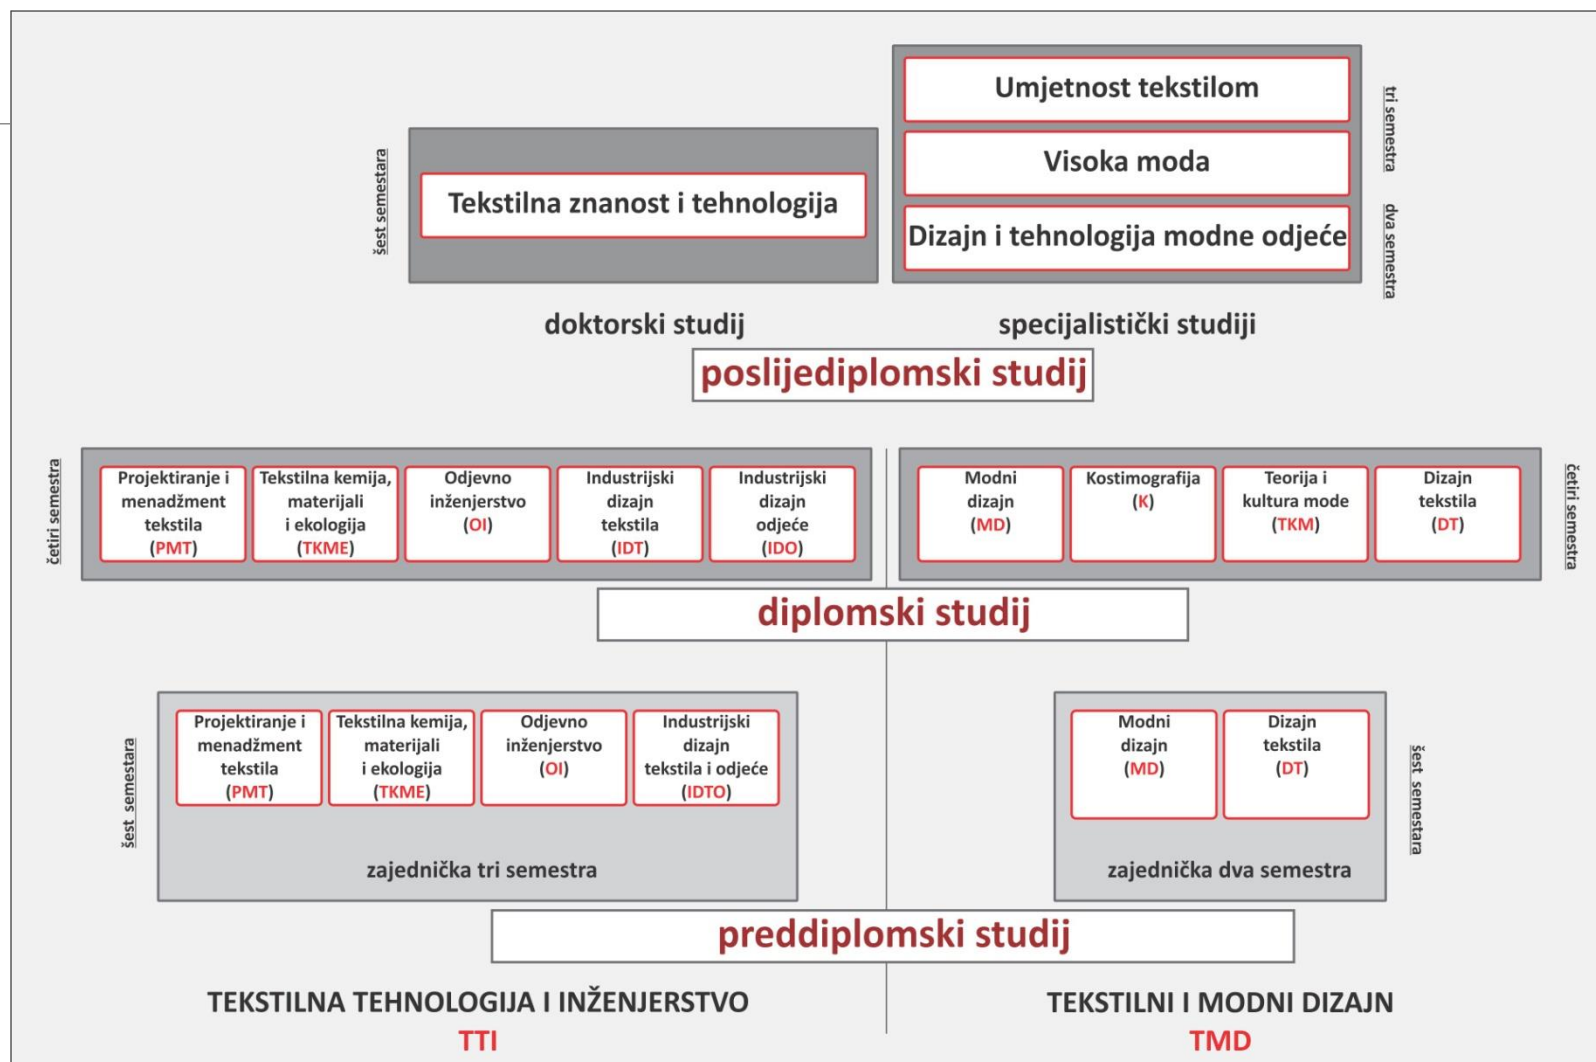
šest semestara

Tekstilna znanost i tehnologija

Umjetnost tekstilom

Visoka moda

Dizajn i tehnologija modne odjeće

tri semestra

dva semestra

doktorski studij

specijalistički studiji

poslijediplomski studij

četiri semestra

Projektiranje i menadžment tekstila (PMT)

Tekstilna kemija, materijali i ekologija (TKME)

Odjevno inženjerstvo (OI)

Industrijski dizajn tekstila (IDT)

Industrijski dizajn odjeće (IDO)

Modni dizajn (MD)

Kostimografija (K)

Teorija i kultura mode (TKM)

Dizajn tekstila (DT)

četiri semestra

diplomski studij

šest semestara

Projektiranje i menadžment tekstila (PMT)

Tekstilna kemija, materijali i ekologija (TKME)

Odjevno inženjerstvo (OI)

Industrijski dizajn tekstila i odjeće (IDTO)

zajednička tri semestra

Modni dizajn (MD)

Dizajn tekstila (DT)

zajednička dva semestra

šest semestara

preddiplomski studij

TEKSTILNA TEHNOLOGIJA I INŽENJERSTVO
TTI

TEKSTILNI I MODNI DIZAJN
TMD